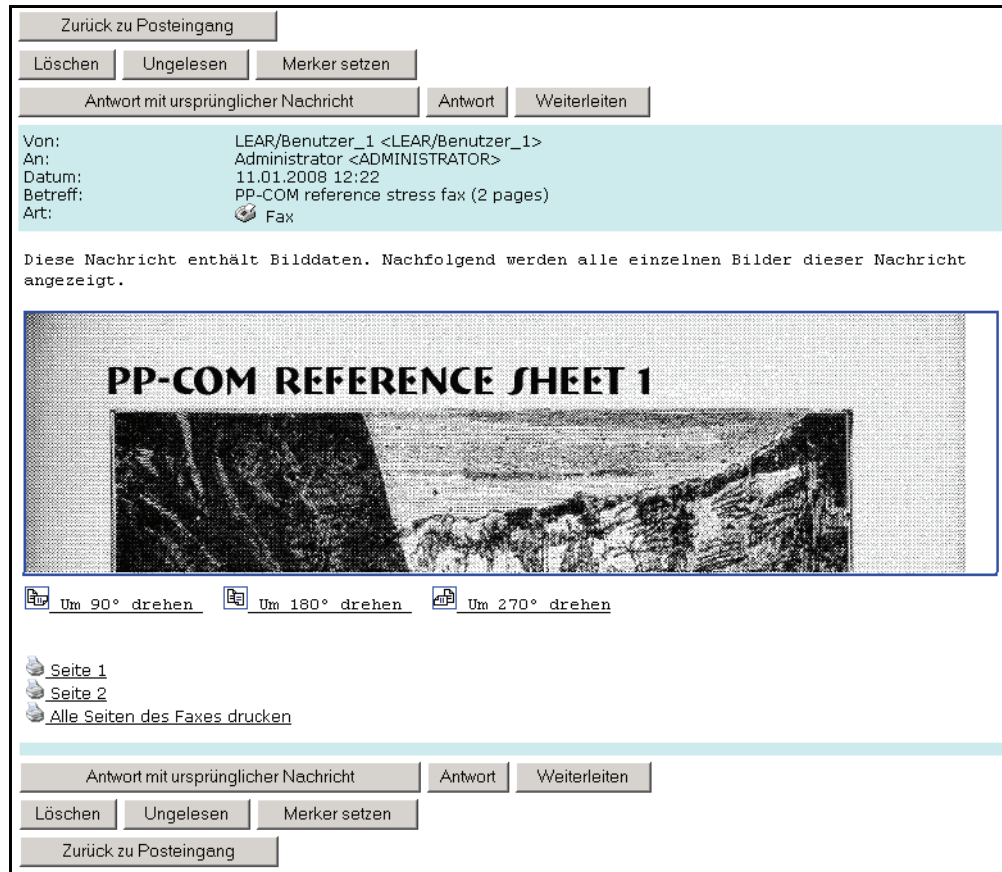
Zurück zu Posteingang

Löschen | Ungelesen | Merker setzen

Antwort mit ursprünglicher Nachricht | Antwort | Weiterleiten

| | |
|---|---|
| Von: | LEAR/Benutzer_1 <LEAR/Benutzer_1> |
| An: | Administrator <ADMINISTRATOR> |
| Datum: | 11.01.2008 12:22 |
| Betreff: | PP-COM reference stress fax (2 pages) |
| Art: | Fax |

Diese Nachricht enthält Bilddaten. Nachfolgend werden alle einzelnen Bilder dieser Nachricht angezeigt.

PP-COM REFERENCE SHEET 1

Um 90° drehen  Um 180° drehen  Um 270° drehen

Seite 1
Seite 2
Alle Seiten des Faxes drucken

Antwort mit ursprünglicher Nachricht | Antwort | Weiterleiten

Löschen | Ungelesen | Merker setzen

Zurück zu Posteingang